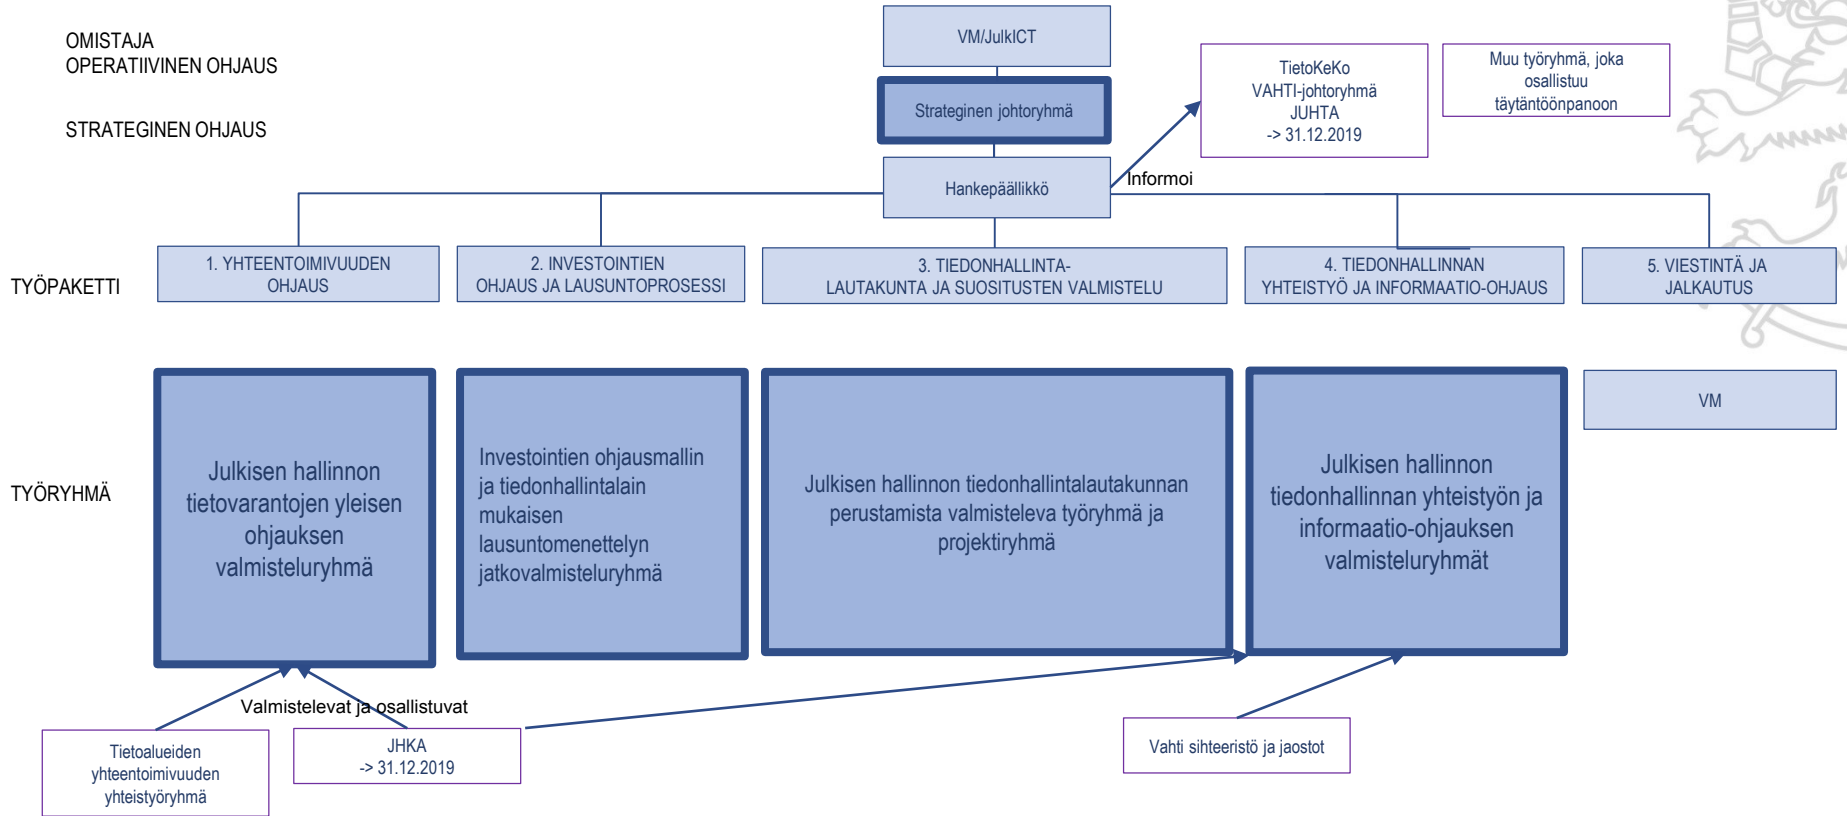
OMISTAJA
OPERATIIVINEN OHJAUS

STRATEGINEN OHJAUS

VM/JulkICT

Strateginen johtoryhmä

TietoKeKo
VAHTI-johtoryhmä
JUHTA
-> 31.12.2019

Muu työryhmä, joka osallistuu täytäntöönpanoon

Hankepäällikkö

Informoi

TYÖPAKETTI

1. YHTEENTOIMIVUUDEN OHJAUS

2. INVESTOINTIEN OHJAUS JA LAUSUNTOPROSESSI

3. TIEDONHALLINTA-LAUTAKUNTA JA SUOSITUSTEN VALMISTELU

4. TIEDONHALLINNAN YHTEISTYÖ JA INFORMAATIO-OHJAUS

5. VIESTINTÄ JA JALKAUTUS

TYÖRYHMÄ

Julkisen hallinnon tietovarantojen yleisen ohjauksen valmisteluryhmä

Investointien ohjausmallin ja tiedonhallintalain mukaisen lausuntomenettelyn jatkovalmisteluryhmä

Julkisen hallinnon tiedonhallintalautakunnan perustamista valmisteleva työryhmä ja projektiryhmä

Julkisen hallinnon tiedonhallinnan yhteistyön ja informaatio-ohjauksen valmisteluryhmät

VM

Valmistelevat ja osallistuvat

Tietoalueiden yhteentoimivuuden yhteistyöryhmä

JHKA
-> 31.12.2019

Vahti sihteeristö ja jaostot